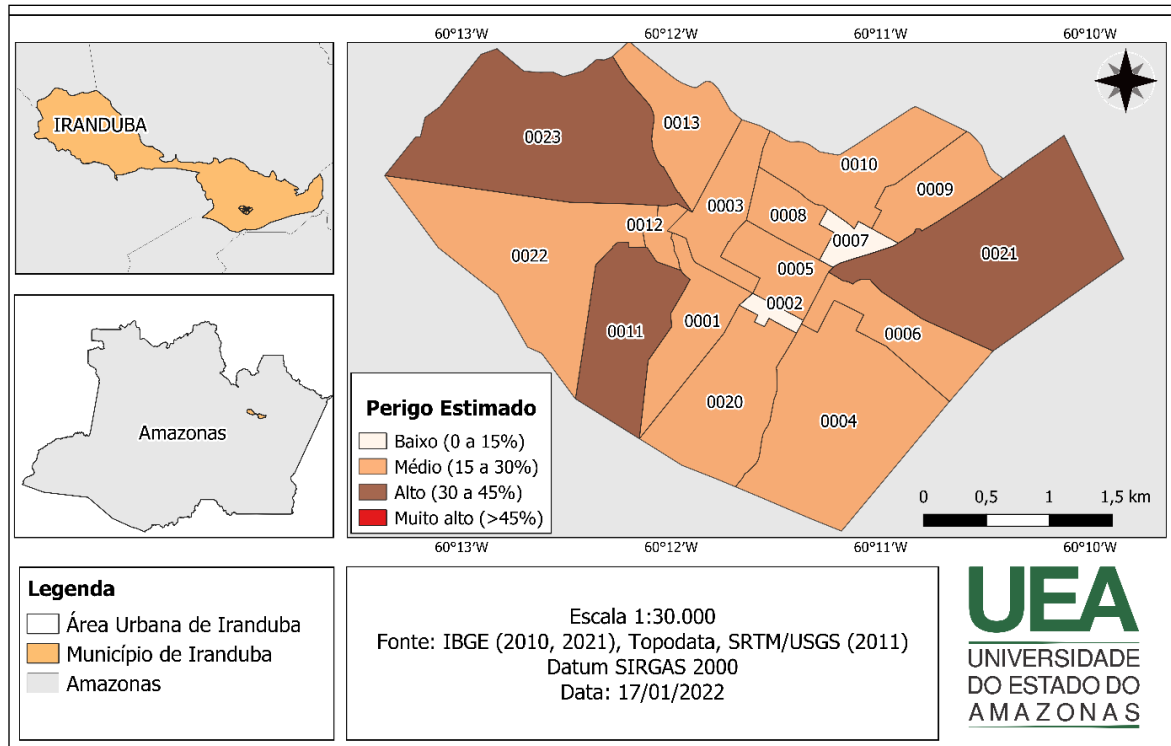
IRANDUBA

Amazonas

60°13'W 60°12'W 60°11'W 60°10'W

0023
0013
0010
0009
0003
0008
0012
0007
0022
0021
0005
0002
0011
0001
0006
0020
0004

Perigo Estimado
Baixo (0 a 15%)
Médio (15 a 30%)
Alto (30 a 45%)
Muito alto (>45%)

0 0,5 1 1,5 km

60°13'W 60°12'W 60°11'W 60°10'W

Legenda
Área Urbana de Iranduba
Município de Iranduba
Amazonas

Escala 1:30.000
Fonte: IBGE (2010, 2021), Topodata, SRTM/USGS (2011)
Datum SIRGAS 2000
Data: 17/01/2022

UEA
UNIVERSIDADE
DO ESTADO DO
AMAZONAS